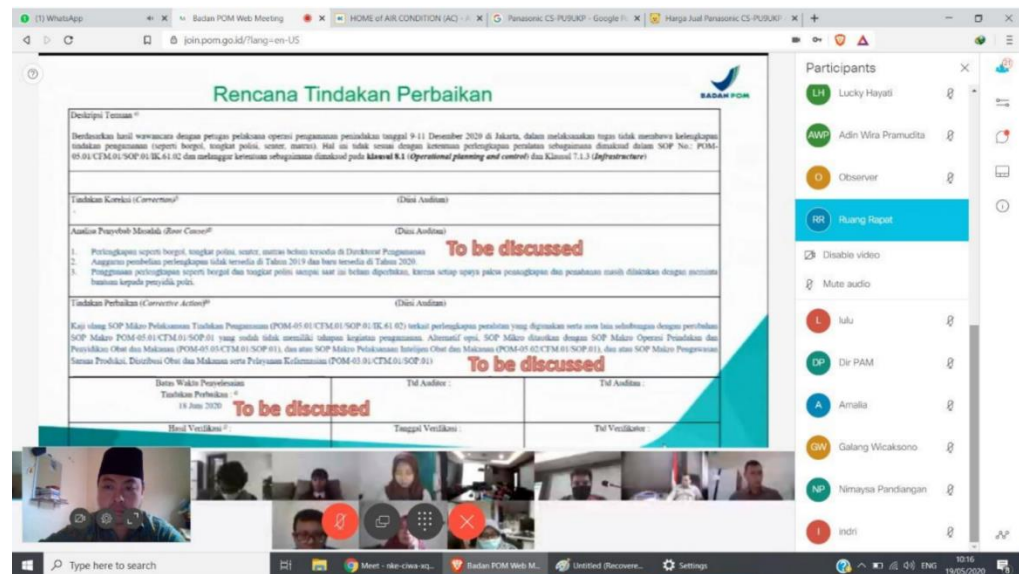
(1) WhatsApp | Badan POM Web Meeting | HOME of AIR CONDITION (AC) | Panasonic CS-PU9UKP - Google | Harga Jual Panasonic CS-PU9UKP

join.pom.go.id/?lang=en-US

Rencana Tindakan Perbaikan

BADAN POM

Deskripsi Temuan

Berdasarkan hasil wawancara dengan petugas pelaksana operasi pengamanan penindakan tanggal 9-11 Desember 2020 di Jakarta, dalam melaksanakan tugas tidak membawa kelengkapan tindakan pengamanan (seperti borgol, tongkat polisi, senter, matras). Hal ini tidak sesuai dengan ketentuan perlengkapan peralatan sebagaimana dimaksud dalam SOP No.: POM-05.01/CFM.01/SOP.01/IK.61.02 dan melanggar ketentuan sebagaimana dimaksud pada klausul 8.1 (Operational planning and control) dan Klausul 7.1.3 (Infrastructure)

| Tindakan Koreksi (Correction) | (Diisi Auditan) |
|---|---|
| - | |

| Analisa Penyebab Masalah (Root Cause) | (Diisi Auditan) |
|---|---|

1. Perlengkapan seperti borgol, tongkat polisi, senter, matras belum tersedia di Direktorat Pengamanan
2. Anggaran pembelian perlengkapan tidak tersedia di Tahun 2019 dan baru tersedia di Tahun 2020.
3. Penggunaan perlengkapan seperti borgol dan tongkat polisi sampai saat ini belum diperlukan, karena setiap upaya paksa penangkapan dan penahanan masih dilakukan dengan meminta bantuan kepada penyidik polri.

To be discussed

| Tindakan Perbaikan (Corrective Action) | (Diisi Auditan) |
|---|---|

Kaji ulang SOP Mikro Pelaksanaan Tindakan Pengamanan (POM-05.01/CFM.01/SOP.01/IK.61.02) terkait perlengkapan peralatan yang digunakan serta mm lain sehubungan dengan perubahan SOP Makro POM-05.01/CFM.01/SOP.01 yang sudah tidak memiliki tahapan kegiatan pengamanan. Alternatif opsi, SOP Mikro dimasukan dengan SOP Makro Operasi Penindakan dan Penyidikan Obat dan Makanan (POM-05.05/CFM.01/SOP.01), dan atau SOP Mikro Pelaksanaan Intelijen Obat dan Makanan (POM-05.02/CFM.01/SOP.01), dan atau SOP Makro Pengawasan Sarana Produksi, Distribusi Obat dan Makanan serta Pelayanan Kefarmasian (POM-03.01/CFM.01/SOP.01)

To be discussed

| Batas Waktu Penyelesaian Tindakan Perbaikan: 18 Juni 2020 | Ttd Auditor : | Ttd Auditan : |
|---|---|---|
| Hasil Verifikasi | Tanggal Verifikasi : | Ttd Verifikator : |

To be discussed

Participants
Lucky Hayati
Adin Wira Pramudita
Observer
Ruang Rapat
Disable video
Mute audio
lulu
Dir PAM
Amalia
Galang Wicaksono
Nimaysa Pandiangan
indri

Type here to search
Meet - nke-ciwa-xq...
Badan POM Web M...
Untitled (Recovere...
Settings
ENG 10:16 19/05/2020